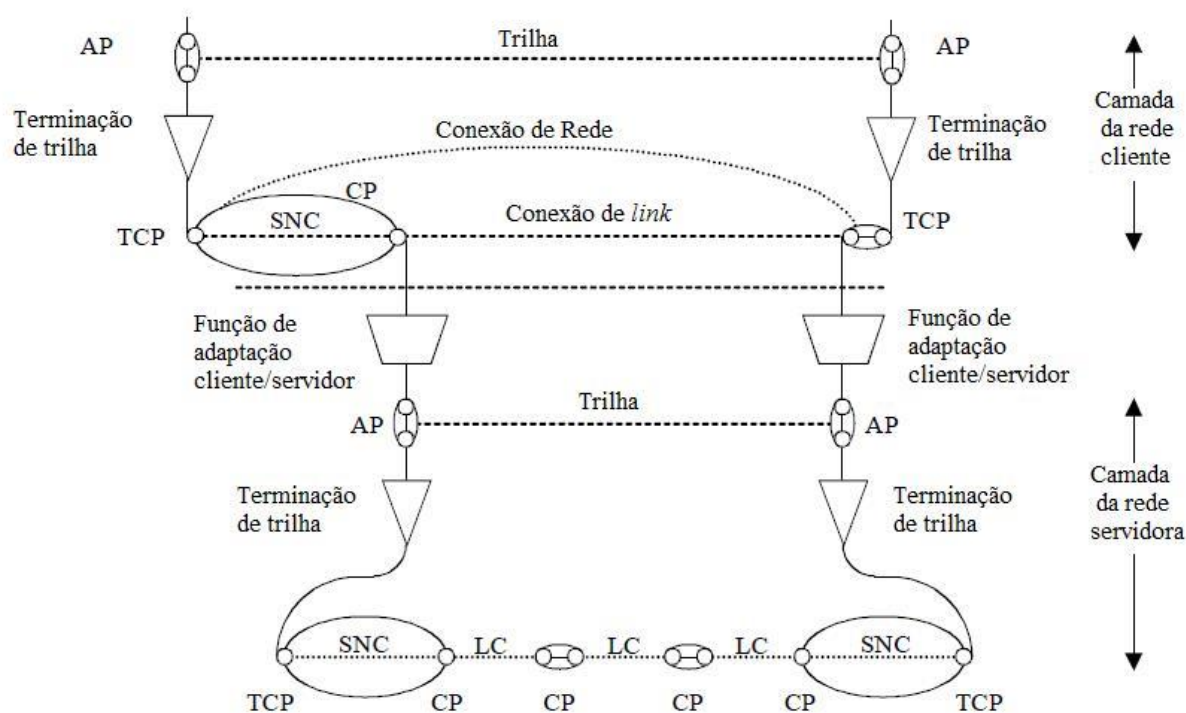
AP

Trilha

AP

Camada da rede cliente

Terminação de trilha

Conexão de Rede

Terminação de trilha

CP

SNC

Conexão de *link*

TCP

TCP

Função de adaptação cliente/servidor

Função de adaptação cliente/servidor

AP

Trilha

AP

Camada da rede servidora

Terminação de trilha

Terminação de trilha

SNC

LC

LC

LC

SNC

TCP

CP

CP

CP

CP

TCP